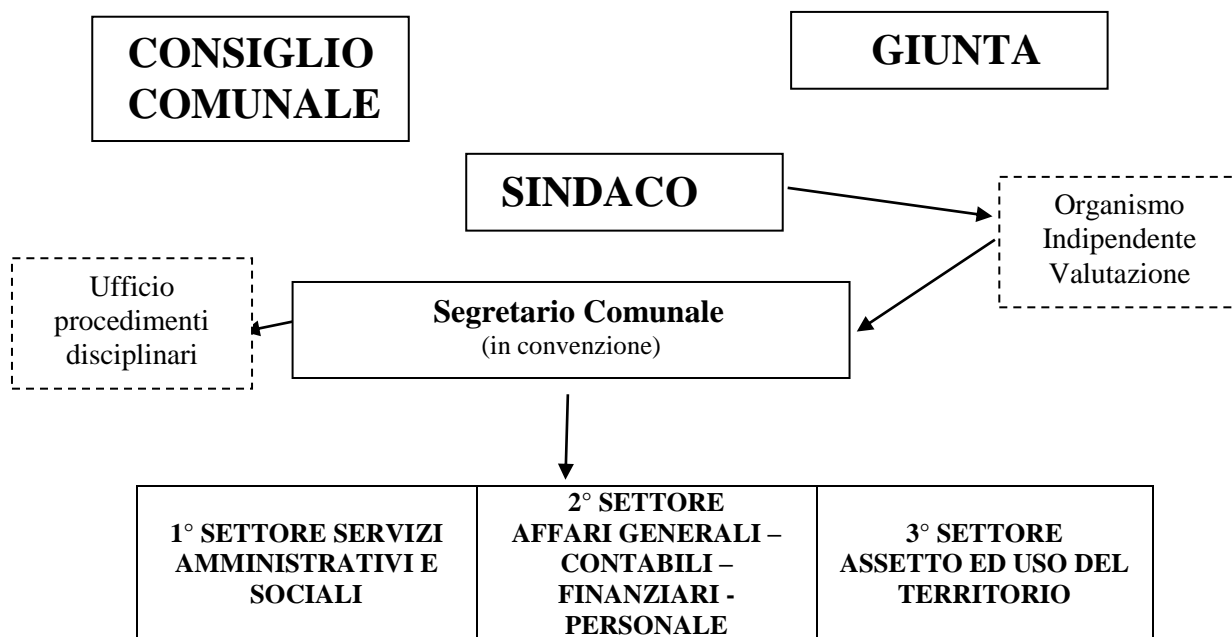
CONSIGLIO COMUNALE

GIUNTA

SINDACO

Organismo Indipendente Valutazione

Ufficio procedimenti disciplinari

Segretario Comunale
(in convenzione)

| 1° SETTORE SERVIZI AMMINISTRATIVI E SOCIALI | 2° SETTORE AFFARI GENERALI – CONTABILI – FINANZIARI - PERSONALE | 3° SETTORE ASSETTO ED USO DEL TERRITORIO |
|---|---|---|